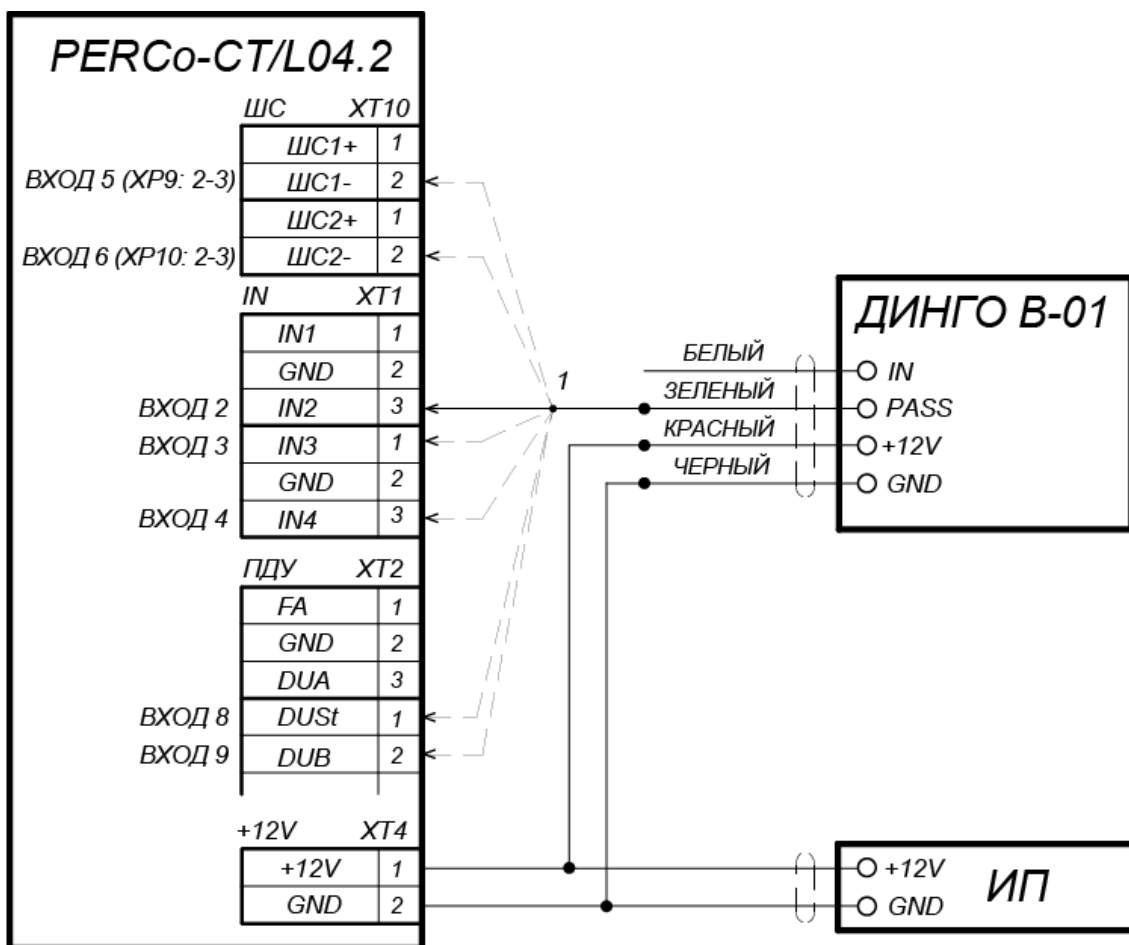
PERCo-CT/L04.2

ШС XT10

| | |
|---|---|
| ШС1+ | 1 |
| ШС1- | 2 |
| ШС2+ | 1 |
| ШС2- | 2 |

ВХОД 5 (XP9: 2-3)
ВХОД 6 (XP10: 2-3)

IN XT1

| | |
|---|---|
| IN1 | 1 |
| GND | 2 |
| IN2 | 3 |
| IN3 | 1 |
| GND | 2 |
| IN4 | 3 |

ВХОД 2
ВХОД 3
ВХОД 4

ПДУ XT2

| | |
|---|---|
| FA | 1 |
| GND | 2 |
| DUA | 3 |
| DUSt | 1 |
| DUB | 2 |

ВХОД 8
ВХОД 9

+12V XT4

| | |
|---|---|
| +12V | 1 |
| GND | 2 |

1

БЕЛЫЙ
ЗЕЛЕНЫЙ
КРАСНЫЙ
ЧЕРНЫЙ

ДИНГО B-01
IN
PASS
+12V
GND

+12V
GND
ИП